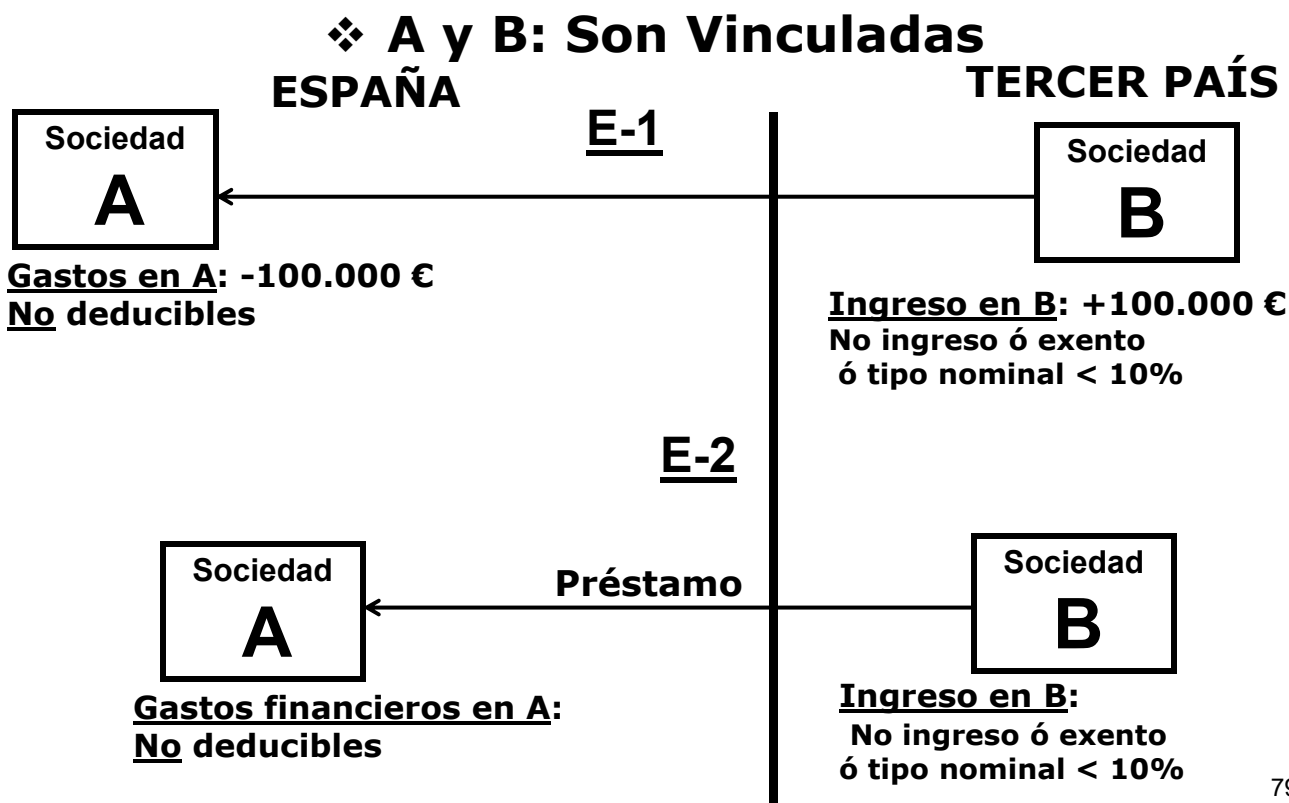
❖ A y B: Son Vinculadas

ESPAÑA

TERCER PAÍS

E-1

Sociedad
A

Sociedad
B

Gastos en A: -100.000 €
No deducibles

Ingreso en B: +100.000 €
No ingreso ó exento
ó tipo nominal < 10%

E-2

Sociedad
A

Préstamo

Sociedad
B

Gastos financieros en A:
No deducibles

Ingreso en B:
No ingreso ó exento
ó tipo nominal < 10%

7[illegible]